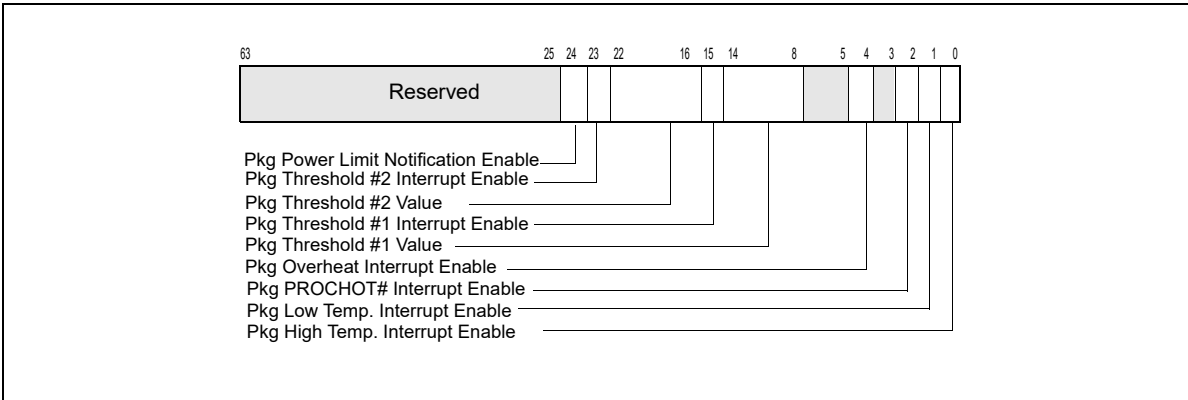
63 25 24 23 22 16 15 14 8 5 4 3 2 1 0

Reserved

Pkg Power Limit Notification Enable
Pkg Threshold #2 Interrupt Enable
Pkg Threshold #2 Value
Pkg Threshold #1 Interrupt Enable
Pkg Threshold #1 Value
Pkg Overheat Interrupt Enable
Pkg PROCHOT# Interrupt Enable
Pkg Low Temp. Interrupt Enable
Pkg High Temp. Interrupt Enable